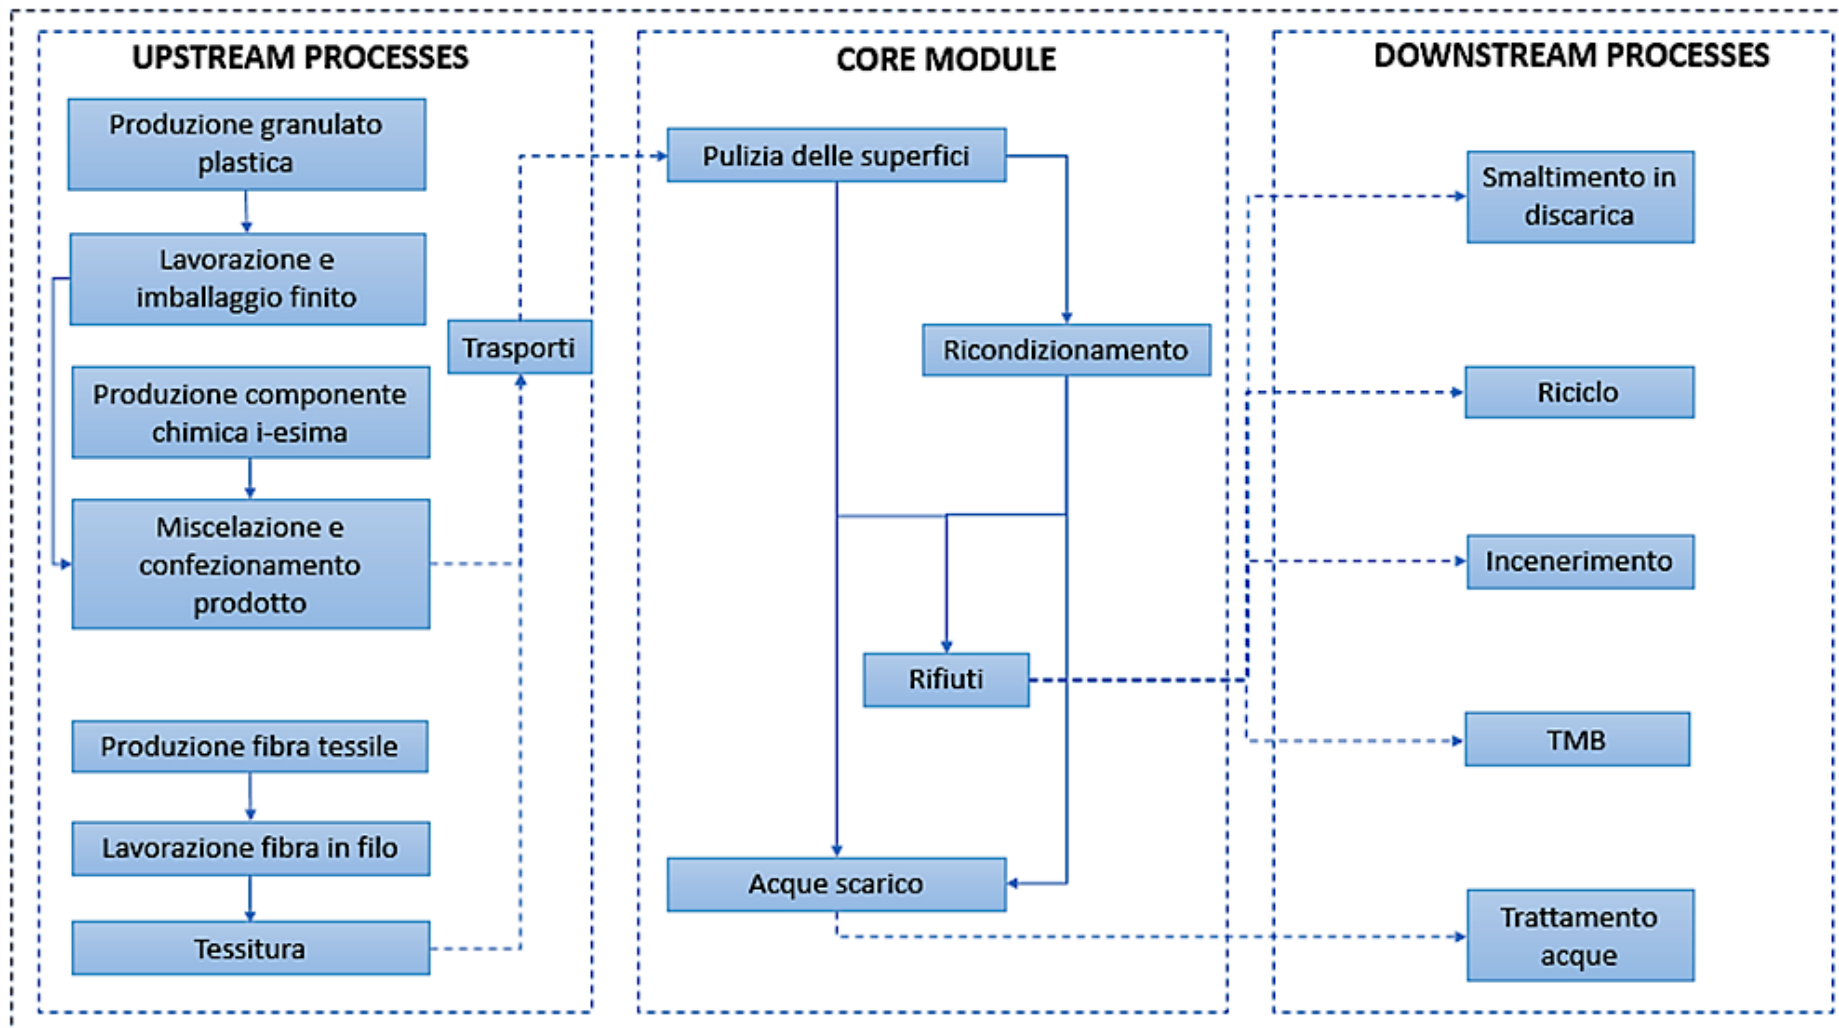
UPSTREAM PROCESSES

Produzione granulato plastica

Lavorazione e imballaggio finito

Produzione componente chimica i-esima

Miscelazione e confezionamento prodotto

Produzione fibra tessile

Lavorazione fibra in filo

Tessitura

Trasporti

CORE MODULE

Pulizia delle superfici

Ricondizionamento

Rifiuti

Acque scarico

DOWNSTREAM PROCESSES

Smaltimento in discarica

Riciclo

Incenerimento

TMB

Trattamento acque